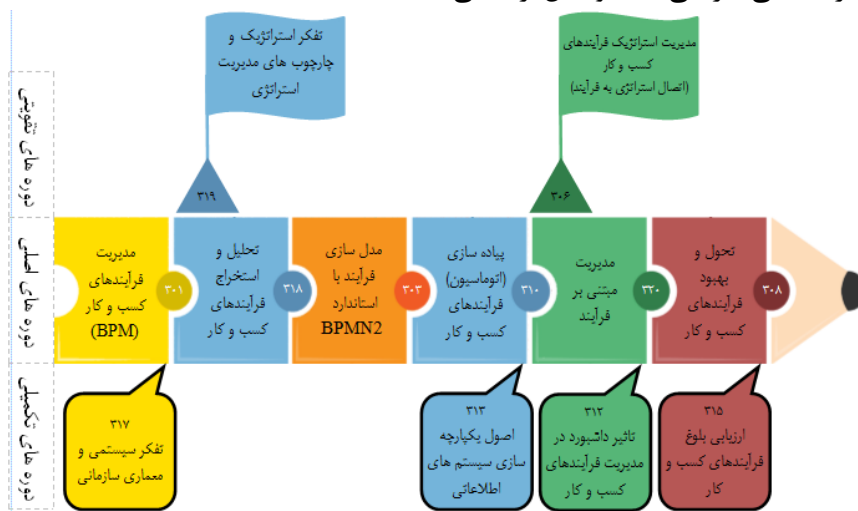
دوره های تقویتی

تفکر استراتژیک و چارچوب های مدیریت استراتژی

۳۱۹

مدیریت استراتژیک فرآیندهای کسب و کار (اتصال استراتژی به فرآیند)

۳۰۶

دوره های اصلی

مدیریت فرآیندهای کسب و کار (BPM)

۳۰۱

تحلیل و استخراج فرآیندهای کسب و کار

۳۱۸

مدل سازی فرآیند با استاندارد BPMN2

۳۰۳

پیاده سازی (اتوماسیون) فرآیندهای کسب و کار

۳۱۰

مدیریت مبتنی بر فرآیند

۳۲۰

تحول و بهبود فرآیندهای کسب و کار

۳۰۸

دوره های تکمیلی

۳۱۷ تفکر سیستمی و معماری سازمانی

۳۱۳ اصول یکپارچه سازی سیستم های اطلاعاتی

۳۱۲ تاثیر داشبورد در مدیریت فرآیندهای کسب و کار

۳۱۵ ارزیابی بلوغ فرآیندهای کسب و کار